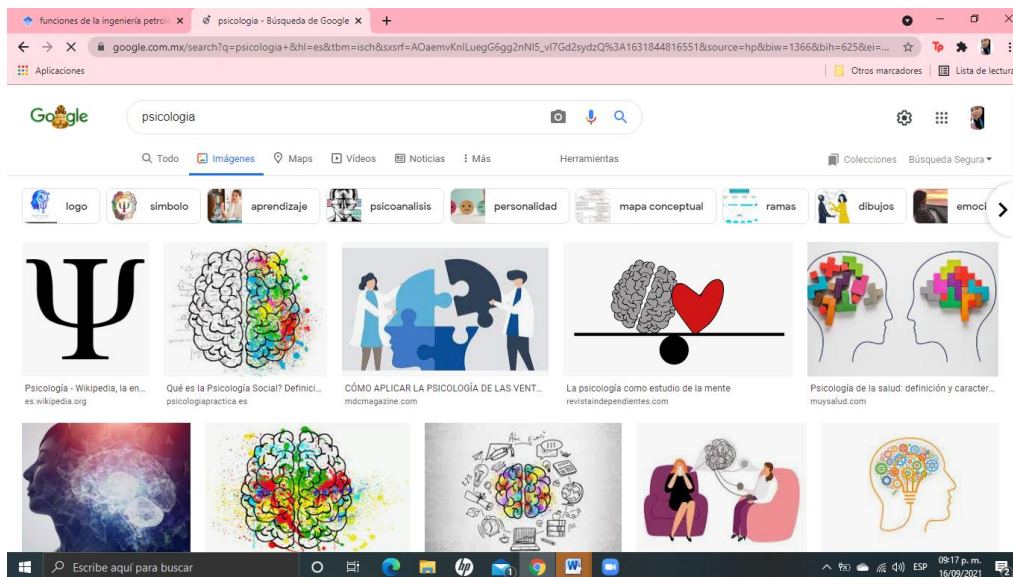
funciones de la ingeniería petrol ×
psicologia - Búsqueda de Google ×
+

google.com.mx/search?q=psicologia+&hl=es&tbm=isch&sxsrf=AOaemvKnlLuegG6gg2nNI5_vI7Gd2sydzQ%3A1631844816551&source=hp&biw=1366&bih=625&ei=...

Aplicaciones
Otros marcadores
Lista de lectura

Google
psicologia

Todo
Imágenes
Maps
Videos
Noticias
Más
Herramientas
Colecciones
Búsqueda Segura

logo
simbolo
aprendizaje
psicoanalisis
personalidad
mapa conceptual
ramas
dibujos
emoci

Psicología - Wikipedia, la en...
es.wikipedia.org

Qué es la Psicología Social? Definici...
psicologiapractica.es

CÓMO APLICAR LA PSICOLOGÍA DE LAS VENT...
mdcmagazine.com

La psicología como estudio de la mente
revistaindependientes.com

Psicología de la salud: definición y caracter...
muysalud.com

Escribe aquí para buscar
ESP
09:17 p. m.
16/09/2021